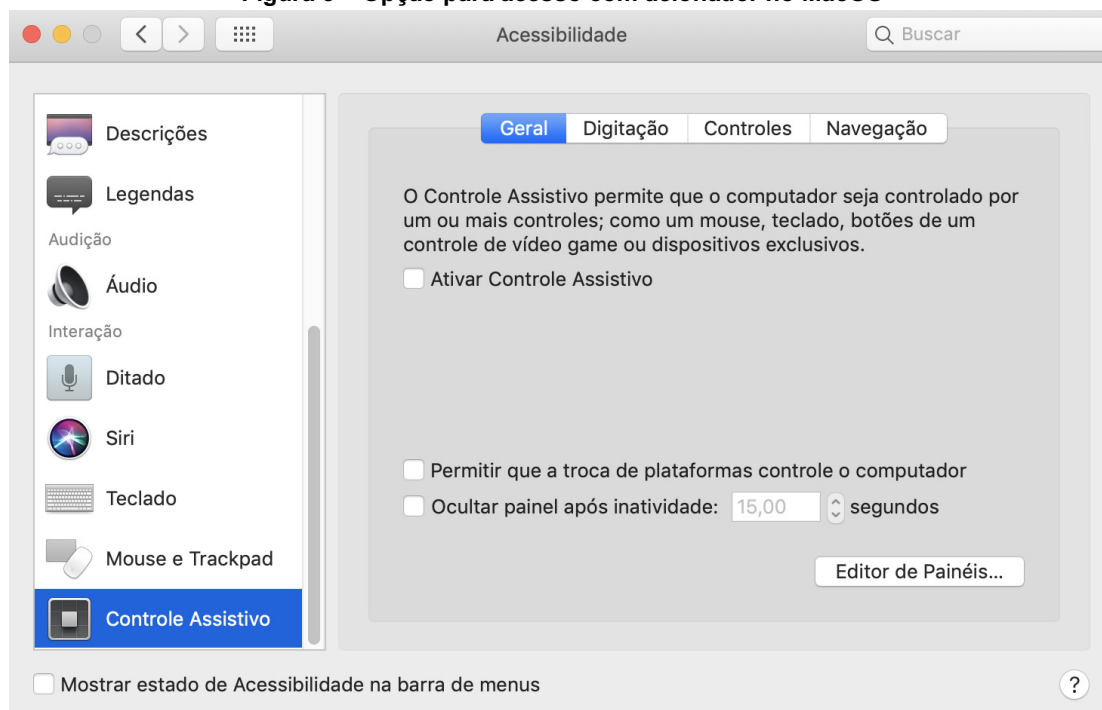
Figura 6 – Opção para acesso com acionador no MacOS

Acessibilidade

Buscar

Descrições

Legendas

Audição

Áudio

Interação

Ditado

Siri

Teclado

Mouse e Trackpad

Controle Assistivo

Geral | Digitação | Controles | Navegação

O Controle Assistivo permite que o computador seja controlado por um ou mais controles; como um mouse, teclado, botões de um controle de vídeo game ou dispositivos exclusivos.

Ativar Controle Assistivo

Permitir que a troca de plataformas controle o computador

Ocultar painel após inatividade: 15,00 segundos

Editor de Painéis...

Mostrar estado de Acessibilidade na barra de menus

?